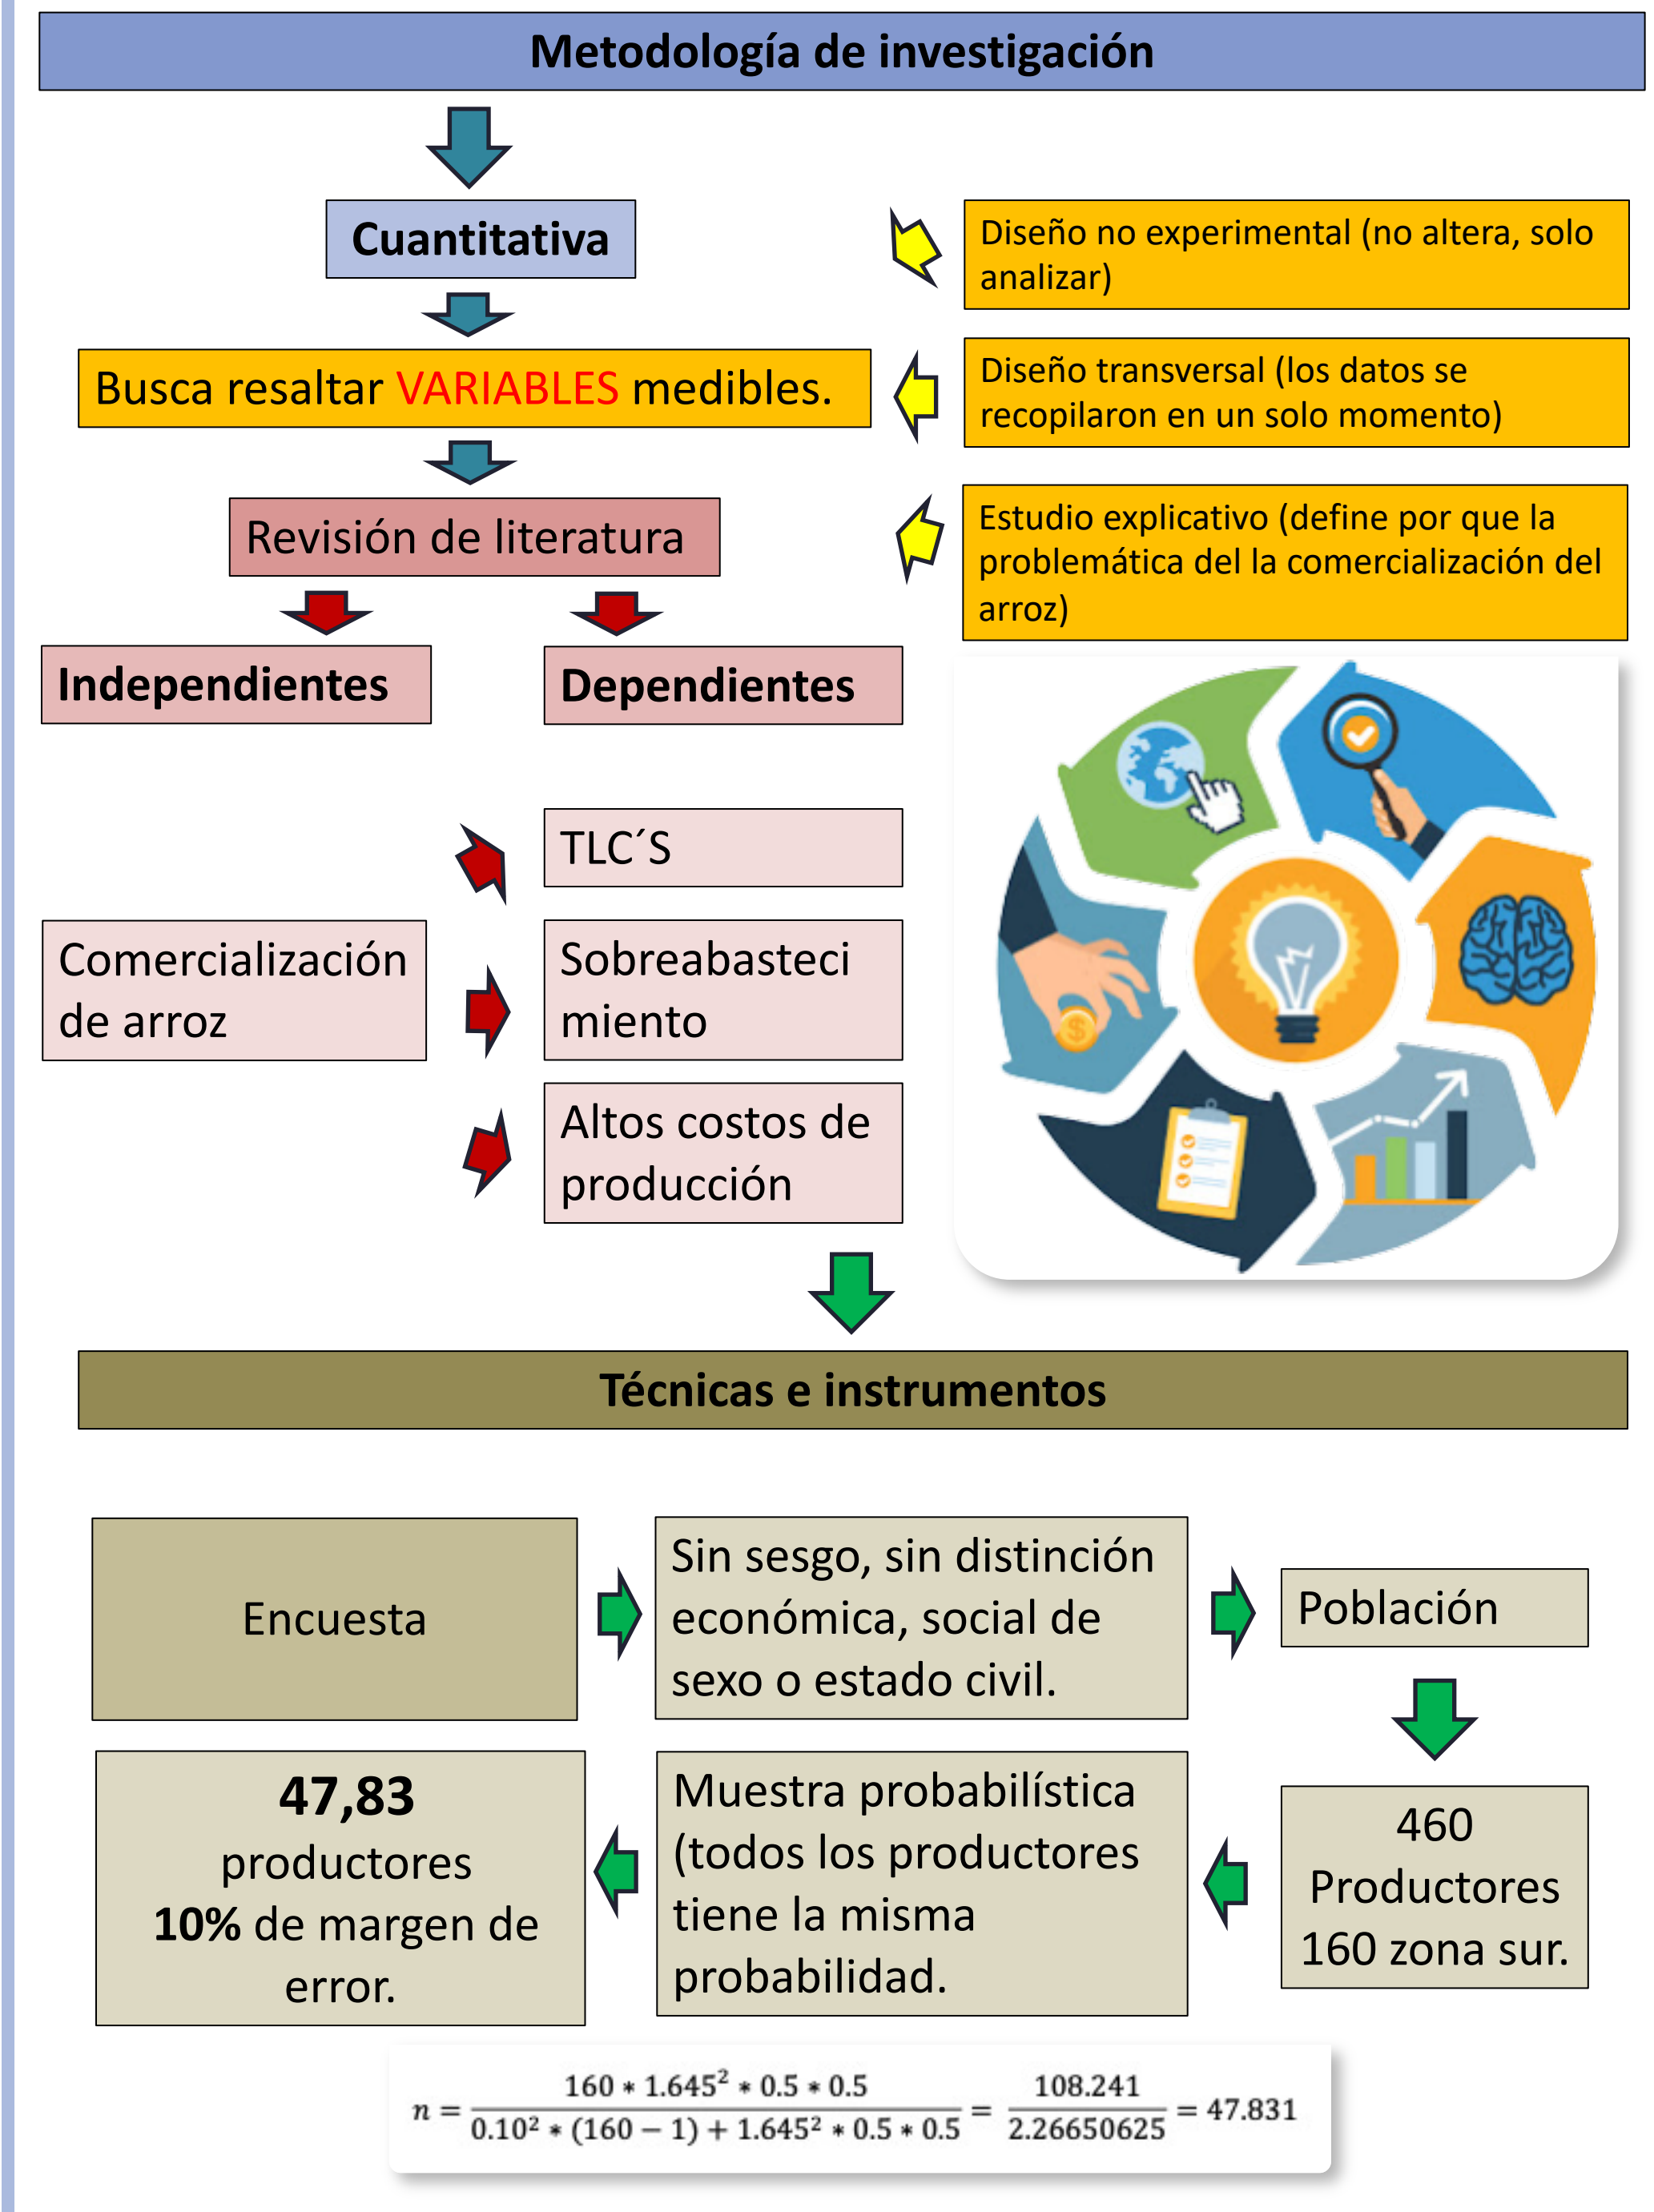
Metodología de investigación

Cuantitativa

Busca resaltar VARIABLES medibles.

Revisión de literatura

Independientes

Dependientes

Diseño no experimental (no altera, solo analizar)

Diseño transversal (los datos se recopilaron en un solo momento)

Estudio explicativo (define por que la problemática del la comercialización del arroz)

Comercialización de arroz

TLC´S

Sobreabastecimiento

Altos costos de producción

Técnicas e instrumentos

Encuesta

Sin sesgo, sin distinción económica, social de sexo o estado civil.

Población

460 Productores 160 zona sur.

Muestra probabilística (todos los productores tiene la misma probabilidad.

47,83 productores 10% de margen de error.

$n = \frac{160 * 1.645^2 * 0.5 * 0.5}{0.10^2 * (160-1) + 1.645^2 * 0.5 * 0.5} = \frac{108.241}{2.26650625} = 47.831$